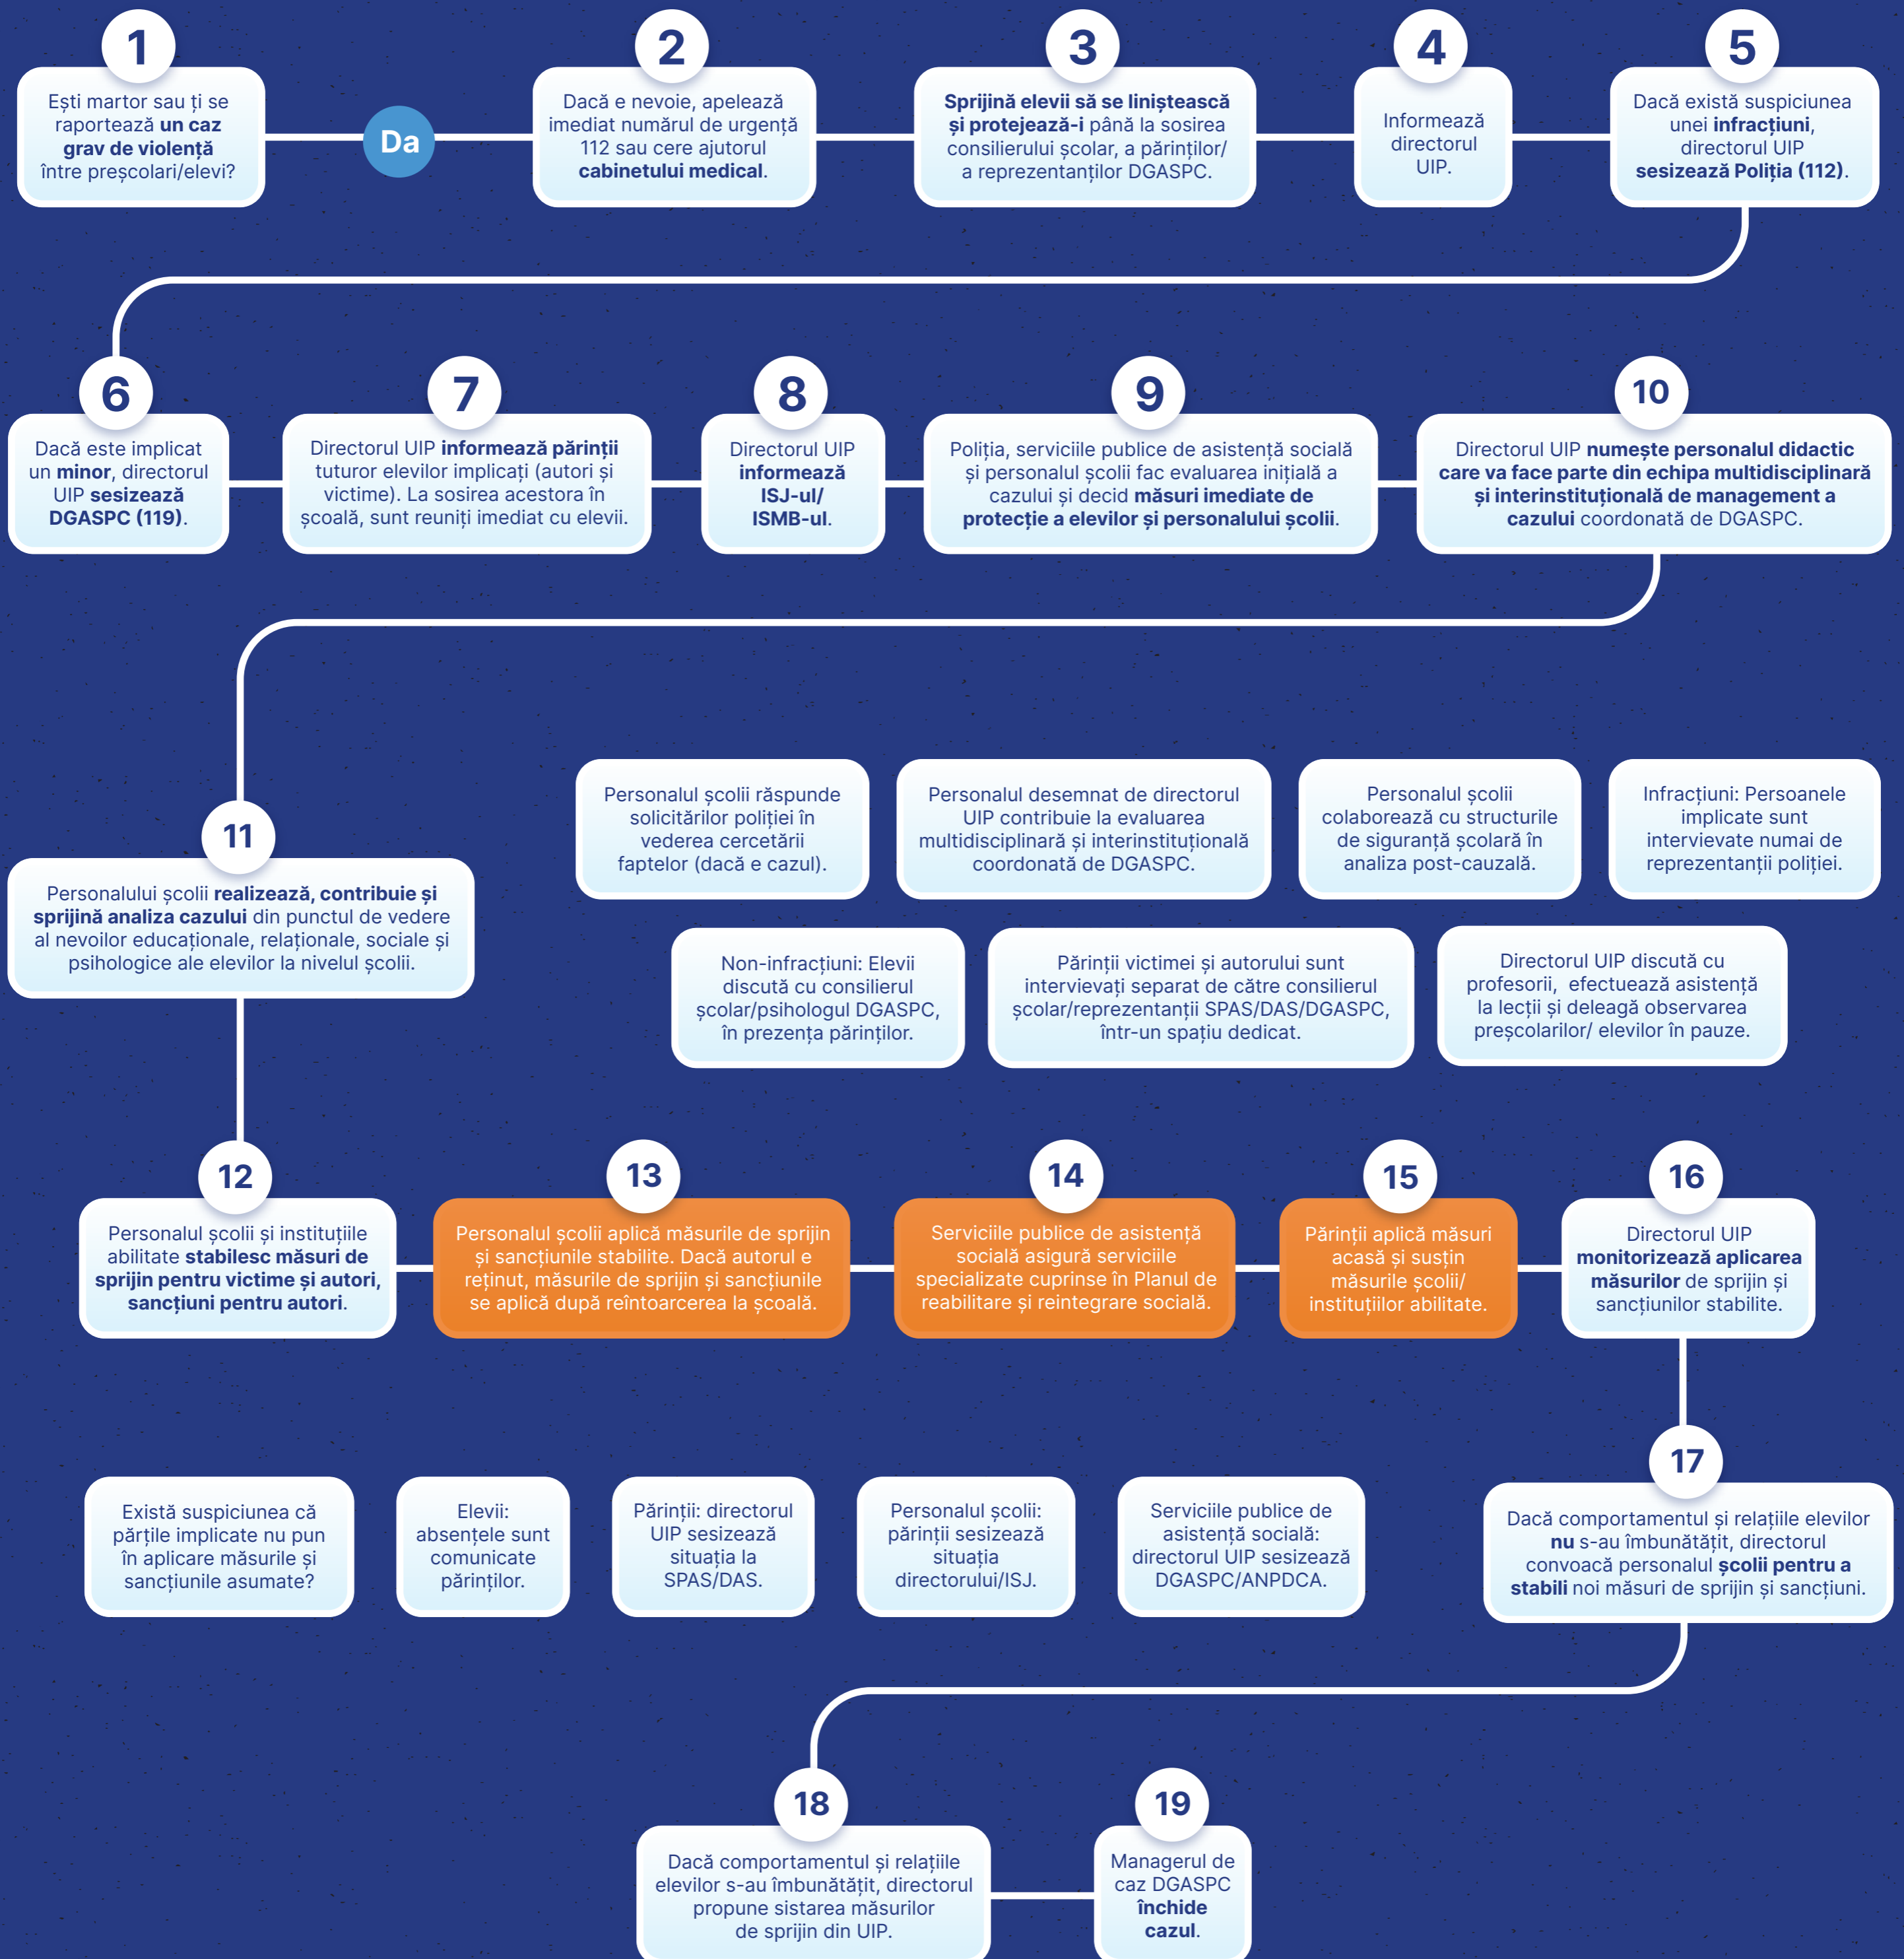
1
Ești martor sau ți se raportează un caz grav de violență între preșcolari/elevi?

Da

2
Dacă e nevoie, apelează imediat numărul de urgență 112 sau cere ajutorul cabinetului medical.

3
Sprijină elevii să se liniștească și protejează-i până la sosirea consilierului școlar, a părinților/ a reprezentanților DGASPC.

4
Informează directorul UIP.

5
Dacă există suspiciunea unei infracțiuni, directorul UIP sesizează Poliția (112).

6
Dacă este implicat un minor, directorul UIP sesizează DGASPC (119).

7
Directorul UIP informează părinții tuturor elevilor implicați (autori și victime). La sosirea acestora în școală, sunt reuniți imediat cu elevii.

8
Directorul UIP informează ISJ-ul/ ISMB-ul.

9
Poliția, serviciile publice de asistență socială și personalul școlii fac evaluarea inițială a cazului și decid măsuri imediate de protecție a elevilor și personalului școlii.

10
Directorul UIP numește personalul didactic care va face parte din echipa multidisciplinară și interinstituțională de management a cazului coordonată de DGASPC.

11
Personalului școlii realizează, contribuie și sprijină analiza cazului din punctul de vedere al nevoilor educaționale, relaționale, sociale și psihologice ale elevilor la nivelul școlii.

Personalul școlii răspunde solicitărilor poliției în vederea cercetării faptelor (dacă e cazul).

Personalul desemnat de directorul UIP contribuie la evaluarea multidisciplinară și interinstituțională coordonată de DGASPC.

Personalul școlii colaborează cu structurile de siguranță școlară în analiza post-cauzală.

Infracțiuni: Persoanele implicate sunt intervievate numai de reprezentanții poliției.

Non-infracțiuni: Elevii discută cu consilierul școlar/psihologul DGASPC, în prezența părinților.

Părinții victimei și autorului sunt intervievați separat de către consilierul școlar/reprezentanții SPAS/DAS/DGASPC, într-un spațiu dedicat.

Directorul UIP discută cu profesorii, efectuează asistență la lecții și deleagă observarea preșcolarilor/ elevilor în pauze.

12
Personalul școlii și instituțiile abilitate stabilesc măsuri de sprijin pentru victime și autori, sancțiuni pentru autori.

13
Personalul școlii aplică măsurile de sprijin și sancțiunile stabilite. Dacă autorul e reținut, măsurile de sprijin și sancțiunile se aplică după reîntoarcerea la școală.

14
Serviciile publice de asistență socială asigură serviciile specializate cuprinse în Planul de reabilitare și reintegrare socială.

15
Părinții aplică măsuri acasă și susțin măsurile școlii/ instituțiilor abilitate.

16
Directorul UIP monitorizează aplicarea măsurilor de sprijin și sancțiunilor stabilite.

Există suspiciunea că părțile implicate nu pun în aplicare măsurile și sancțiunile asumate?

Elevii: absențele sunt comunicate părinților.

Părinții: directorul UIP sesizează situația la SPAS/DAS.

Personalul școlii: părinții sesizează situația directorului/ISJ.

Serviciile publice de asistență socială: directorul UIP sesizează DGASPC/ANPDCA.

17
Dacă comportamentul și relațiile elevilor nu s-au îmbunătățit, directorul convoacă personalul școlii pentru a stabili noi măsuri de sprijin și sancțiuni.

18
Dacă comportamentul și relațiile elevilor s-au îmbunătățit, directorul propune sistarea măsurilor de sprijin din UIP.

19
Managerul de caz DGASPC închide cazul.